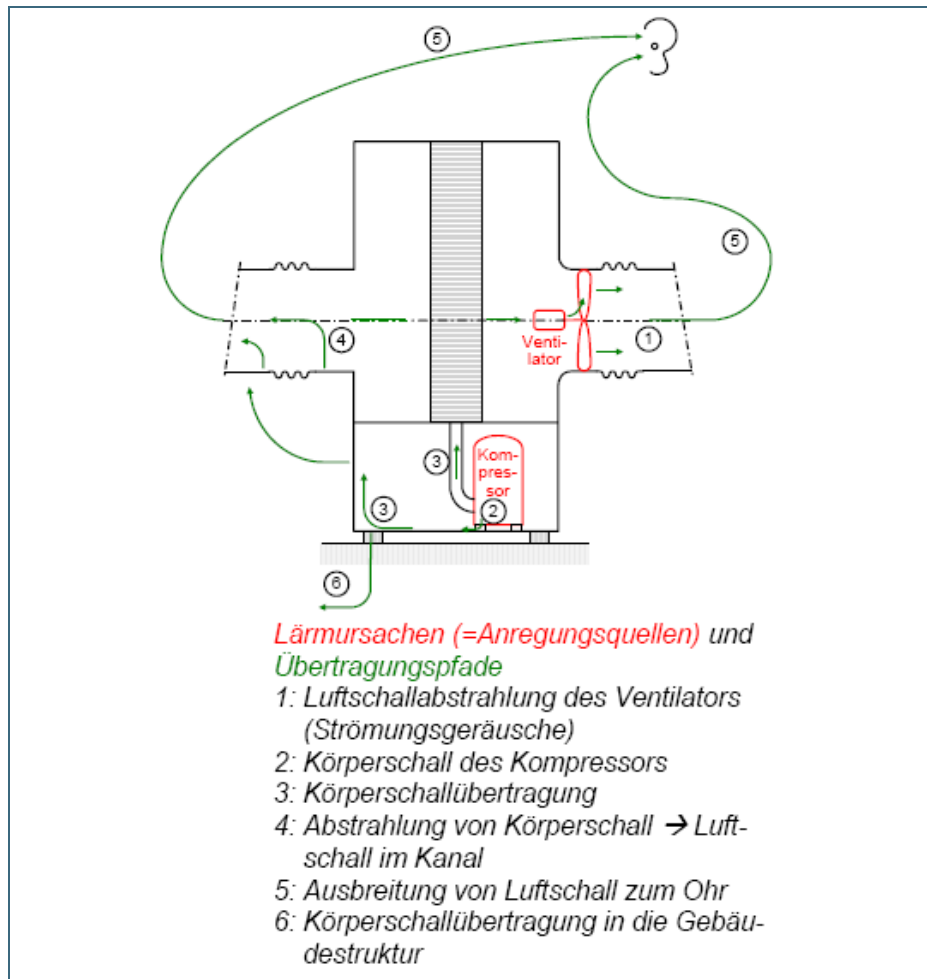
5

5

4

Ventilator

1

3

Kompressor

3

2

6

Lärmursachen (=Anregungsquellen) und Übertragungspfade

1: Luftschallabstrahlung des Ventilators (Strömungsgeräusche)

2: Körperschall des Kompressors

3: Körperschallübertragung

4: Abstrahlung von Körperschall → Luftschall im Kanal

5: Ausbreitung von Luftschall zum Ohr

6: Körperschallübertragung in die Gebäudestruktur